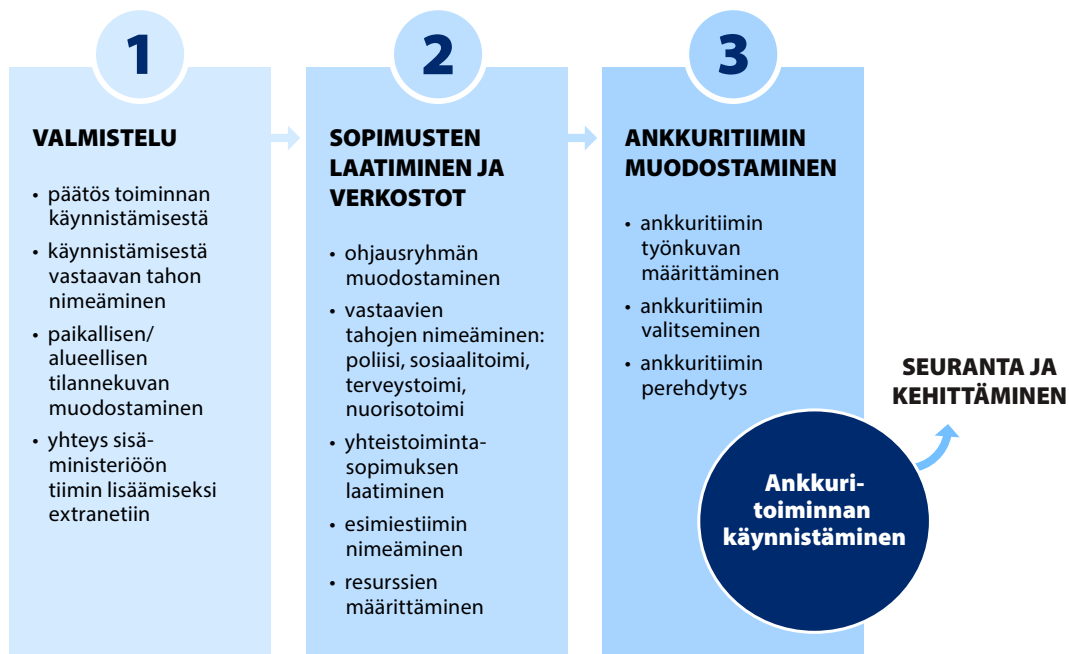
1

VALMISTELU

• päätös toiminnan käynnistämisestä
• käynnistämisestä vastaavan tahon nimeäminen
• paikallisen/ alueellisen tilannekuvan muodostaminen
• yhteys sisäministeriöön tiimin lisäämiseksi extranetiin

2

SOPIMUSTEN LAATIMINEN JA VERKOSTOT

• ohjausryhmän muodostaminen
• vastaavien tahojen nimeäminen: poliisi, sosiaalitoimi, terveystoimi, nuorisotoimi
• yhteistoimintasopimuksen laatiminen
• esimiestiimin nimeäminen
• resurssien määrittäminen

3

ANKKURITIIMIN MUODOSTAMINEN

• ankkuritiimin työnkuvan määrittäminen
• ankkuritiimin valitseminen
• ankkuritiimin perehdytys

Ankkuritoiminnan käynnistäminen

SEURANTA JA KEHITTÄMINEN